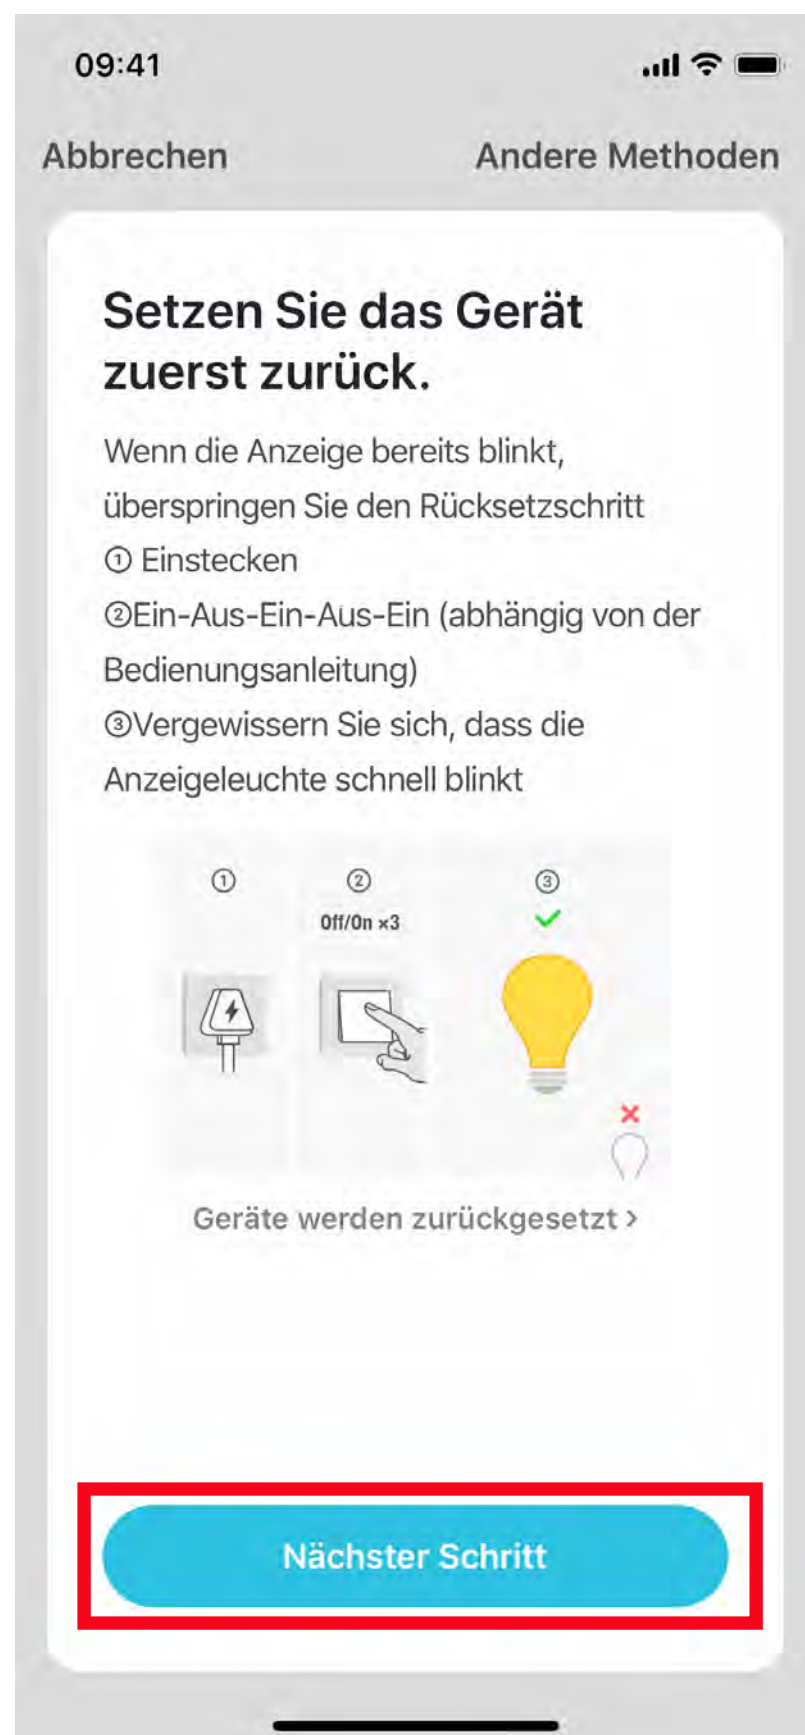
09:41

Abbrechen

Andere Methoden

Setzen Sie das Gerät zuerst zurück.

Wenn die Anzeige bereits blinkt, überspringen Sie den Rücksetzschritt
① Einstecken
②Ein-Aus-Ein-Aus-Ein (abhängig von der Bedienungsanleitung)
③Vergewissern Sie sich, dass die Anzeigeleuchte schnell blinkt

①
②
Off/On ×3
③

Geräte werden zurückgesetzt >

Nächster Schritt